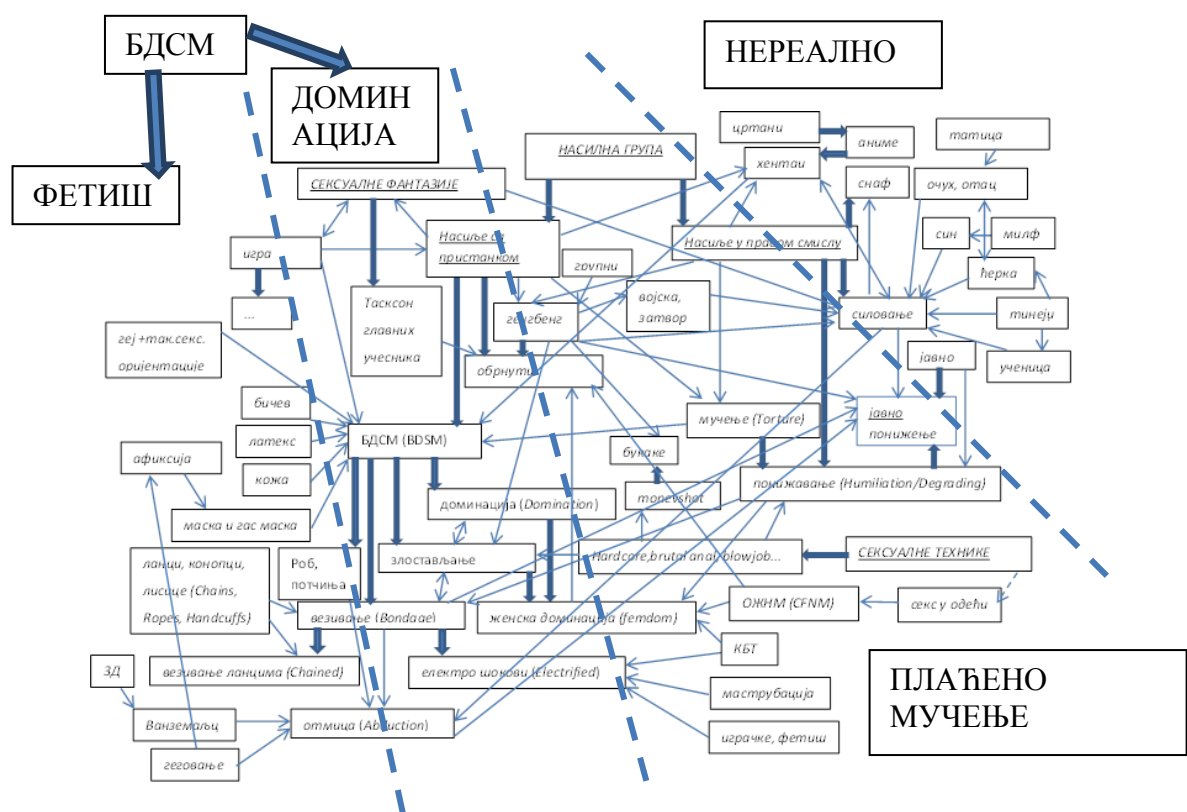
БДСМ

ФЕТИШ

ДОМИНАЦИЈА

НЕРЕАЛНО

СЕКСУАЛНЕ ФАНТАЗИЈЕ

НАСИЛНА ГРУПА

цртани

аниме

хентаи

татица

снаф

очух, отац

игра

Насиље са пристанком

Насиље у правом смислу

син

милф

ћерка

групни

...

Тасксон главних учесника

гангбенг

војска, затвор

силовање

тинејџ

геј +так.секс. оријентације

обрнуто

јавно

ученица

бичев

мучење (Torture)

јавно понижење

латекс

БДСМ (BDSM)

бунаке

афиксија

кожа

moneyshot

понижавање (Humiliation/Degrading)

доминација (Domination)

маска и гас маска

Hardcore,brutal anal blowjob...

СЕКСУАЛНЕ ТЕХНИКЕ

ланци, конопци, лисице (Chains, Ropes, Handcuffs)

Роб, потчиња

злостављање

везивање (Bondage)

женска доминација (femdom)

ОЖНМ (CFNM)

секс у одећи

КБТ

ЗД

везивање ланцима (Chained)

електро шокови (Electrified)

ПЛАЋЕНО МУЧЕЊЕ

маструбација

Ванземаљц

отмица (Abduction)

играчке, фетиш

геговање